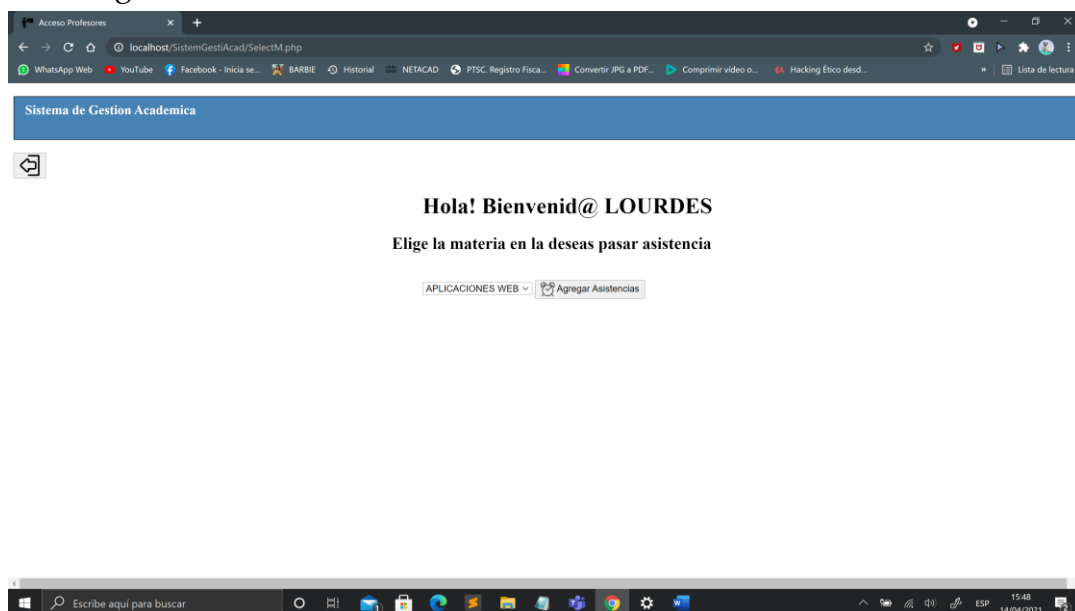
Acceso Profesores

localhost/SistemGestiAcad/SelectM.php

WhatsApp Web YouTube Facebook - Inicia se... BARBIE Historial NETACAD PTSC. Registro Fisca... Convertir JPG a PDF... Comprimir vídeo o... Hacking Ético desd... Lista de lectura

Sistema de Gestion Academica

Hola! Bienvenid@ LOURDES

Elige la materia en la deseas pasar asistencia

APLICACIONES WEB Agregar Asistencias

Escribe aquí para buscar

ESP 15:48 14/04/2021